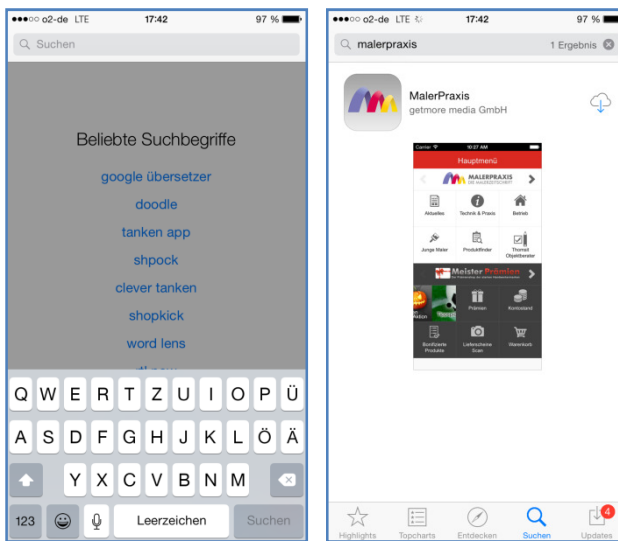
●●●○○ o2-de LTE 17:42 97 %

Suchen

Beliebte Suchbegriffe

google übersetzer

doodle

tanken app

shpock

clever tanken

shopkick

word lens

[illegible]

Q W E R T Z U I O P Ü

A S D F G H J K L Ö Ä

Y X C V B N M

123 Leerzeichen Suchen

●●●○○ o2-de LTE 17:42 97 %

malerpraxis 1 Ergebnis

MalerPraxis

getmore media GmbH

Carrier 10:07 AM

Hauptmenü

MALERPRAXIS

Aktuelles Technik & Praxis Betrieb

Junge Maler Produktfinder Thomsit Objektberater

Meister Prämien

Prämien Kontostand

Bonifizierte Produkte Lieferschein Scan Warenkorb

Highlights Topcharts Entdecken Suchen Updates 4